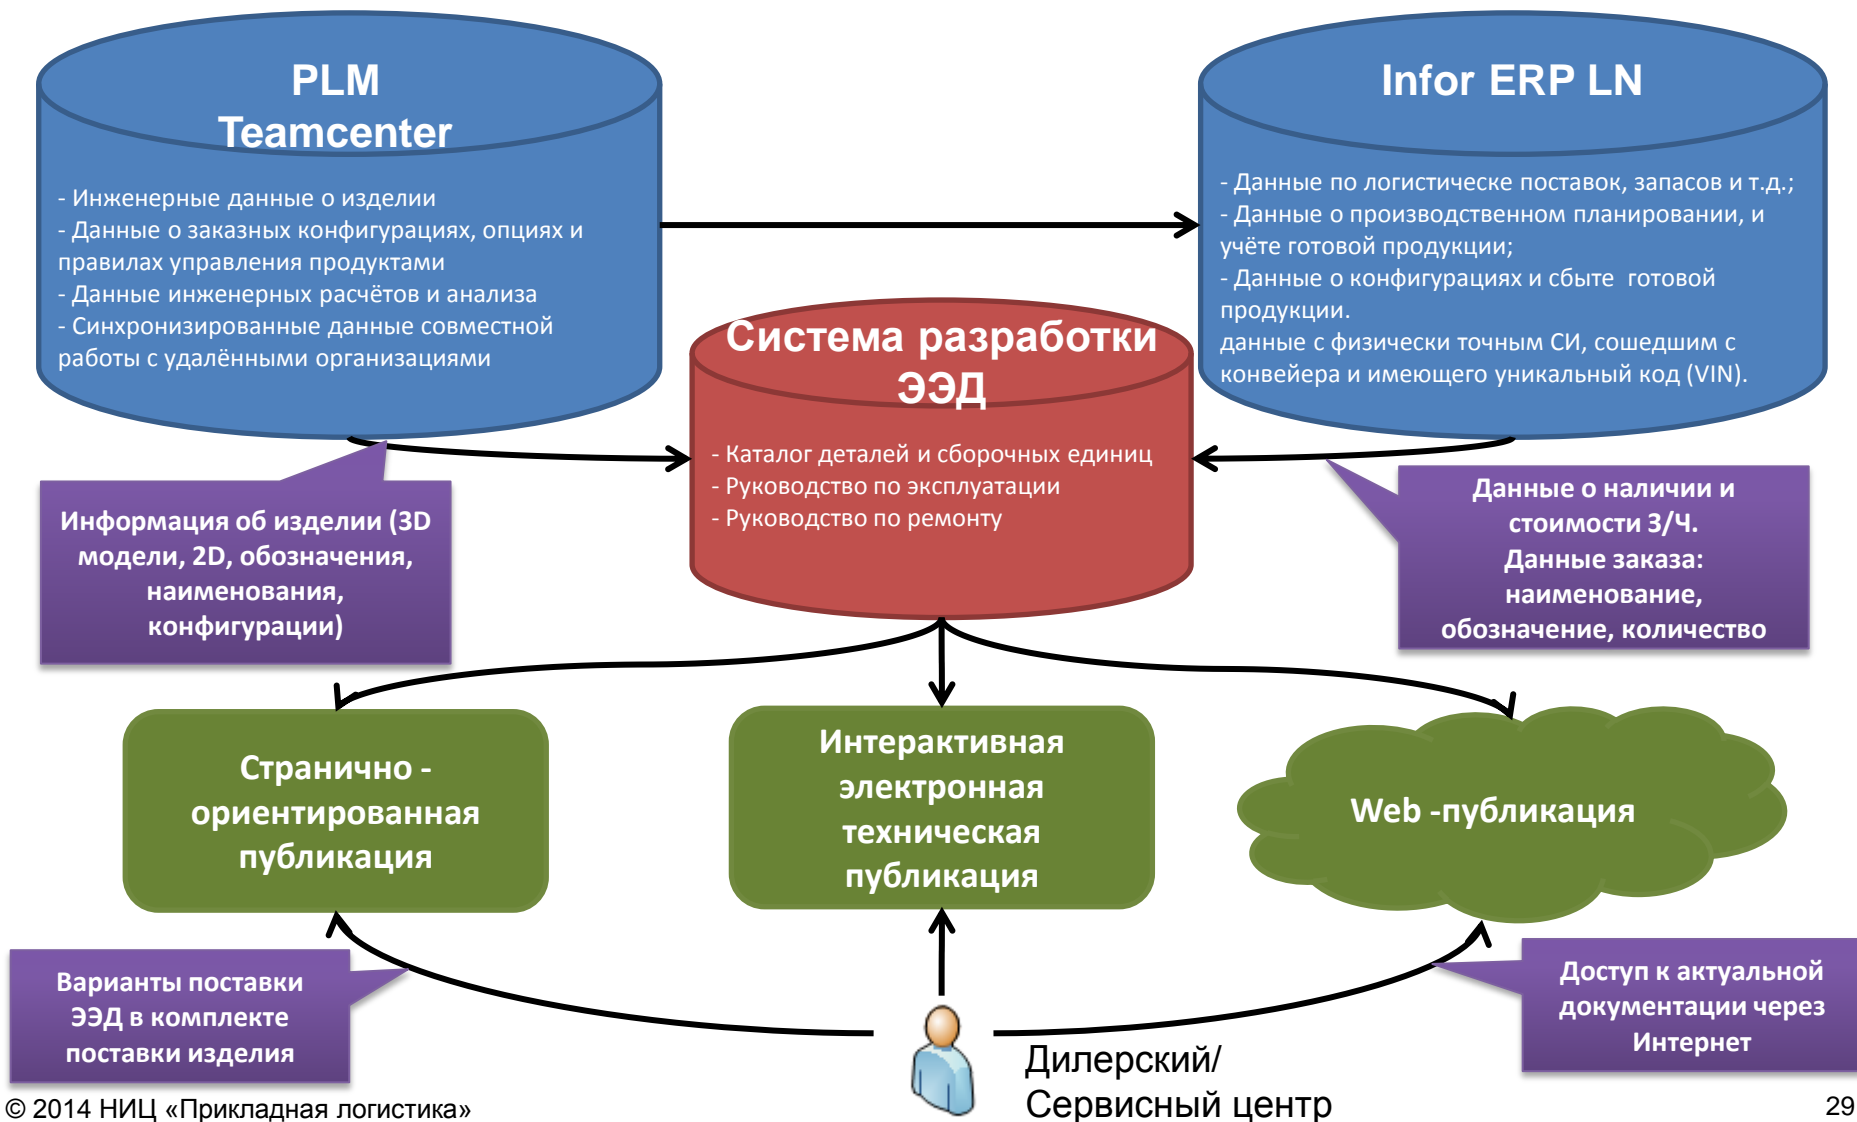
PLM Teamcenter

- Инженерные данные о изделии
- Данные о заказных конфигурациях, опциях и правилах управления продуктами
- Данные инженерных расчётов и анализа
- Синхронизированные данные совместной работы с удалёнными организациями

Infor ERP LN

- Данные по логистическе поставок, запасов и т.д.;
- Данные о производственном планировании, и учёте готовой продукции;
- Данные о конфигурациях и сбыте готовой продукции.
данные с физически точным СИ, сошедшим с конвейера и имеющего уникальный код (VIN).

Система разработки ЭЭД

- Каталог деталей и сборочных единиц
- Руководство по эксплуатации
- Руководство по ремонту

Информация об изделии (3D модели, 2D, обозначения, наименования, конфигурации)

Данные о наличии и стоимости З/Ч.
Данные заказа: наименование, обозначение, количество

Странично - ориентированная публикация

Интерактивная электронная техническая публикация

Web -публикация

Варианты поставки ЭЭД в комплекте поставки изделия

Доступ к актуальной документации через Интернет

Дилерский/ Сервисный центр

© 2014 НИЦ «Прикладная логистика»

29